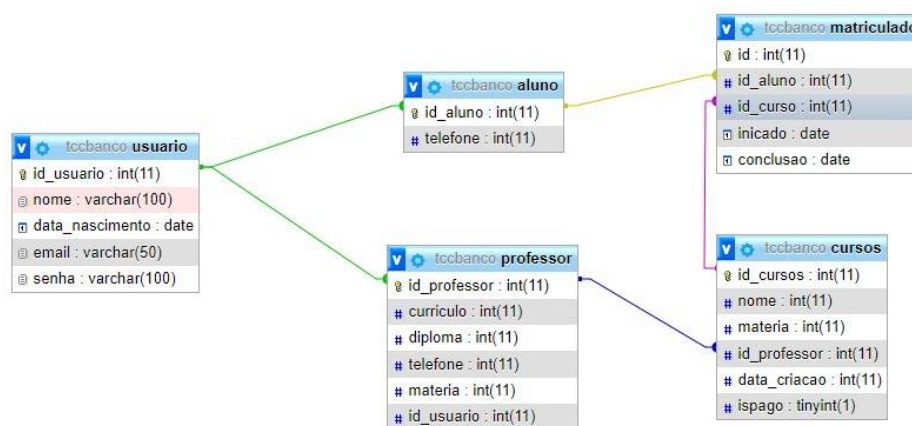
tccbanco usuario
id_usuario : int(11)
nome : varchar(100)
data_nascimento : date
email : varchar(50)
senha : varchar(100)

tccbanco aluno
id_aluno : int(11)
telefone : int(11)

tccbanco professor
id_professor : int(11)
curriculo : int(11)
diploma : int(11)
telefone : int(11)
materia : int(11)
id_usuario : int(11)

tccbanco matriculado
id : int(11)
id_aluno : int(11)
id_curso : int(11)
inicado : date
conclusao : date

tccbanco cursos
id_cursos : int(11)
nome : int(11)
materia : int(11)
id_professor : int(11)
data_criacao : int(11)
ispago : tinyint(1)